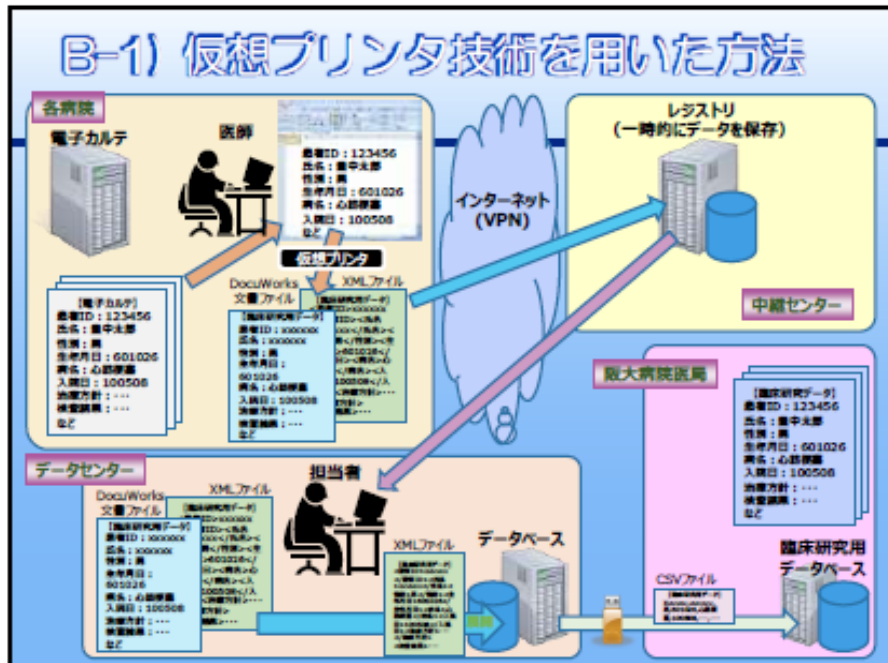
B-1）仮想プリンタ技術を用いた方法

各病院

電子カルテ

医師

患者ID：123456
氏名：豊中太郎
性別：男
生年月日：601026
病名：心筋梗塞
入院日：100508
など

仮想プリンタ

【電子カルテ】
患者ID：123456
氏名：豊中太郎
性別：男
生年月日：601026
病名：心筋梗塞
入院日：100508
治療方針：・・・
検査結果：・・・
など

DocuWorks文書ファイル

【臨床研究用データ】
患者ID：xxxxxx
氏名：xxxxxx
性別：男
生年月日：601026
病名：心筋梗塞
入院日：100508
治療方針：・・・
検査結果：・・・
など

XMLファイル

インターネット（VPN）

レジストリ（一時的にデータを保存）

中継センター

阪大病院医局

【臨床研究データ】
患者ID：123456
氏名：豊中太郎
性別：男
生年月日：601026
病名：心筋梗塞
入院日：100508
治療方針：・・・
検査結果：・・・
など

データセンター

DocuWorks文書ファイル

【臨床研究用データ】
患者ID：xxxxxx
氏名：xxxxxx
性別：男
生年月日：601026
病名：心筋梗塞
入院日：100508
治療方針：・・・
検査結果：・・・
など

XMLファイル

担当者

XMLファイル

データベース

CSVファイル

臨床研究用データベース